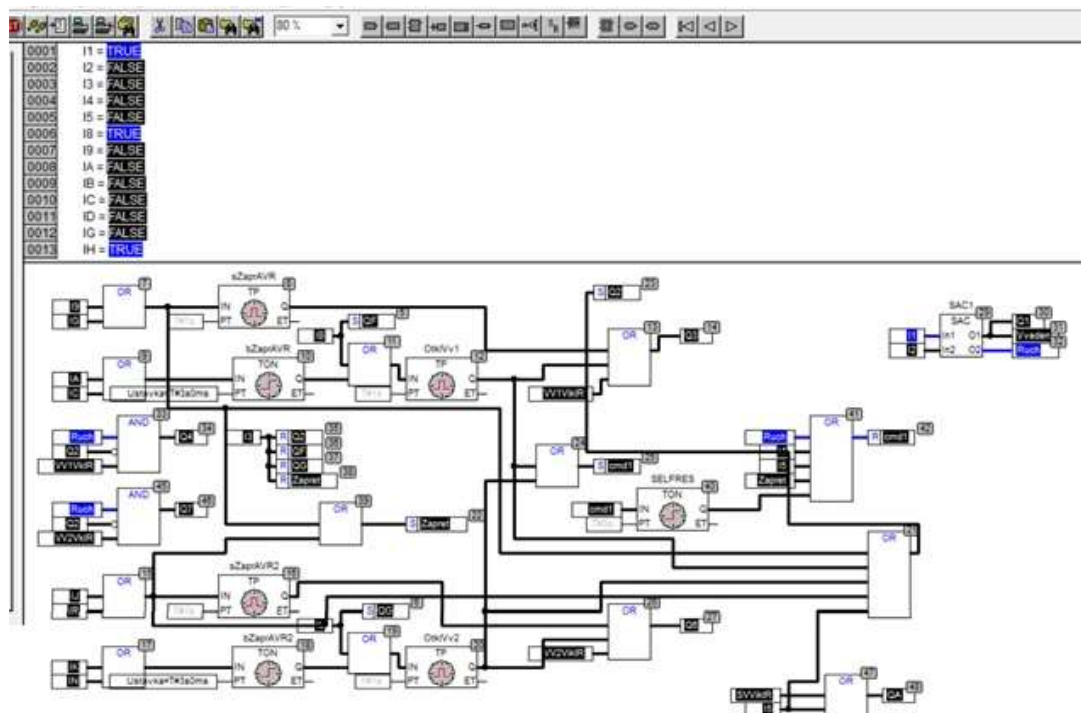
80 %

0001 I1 = TRUE
0002 I2 = FALSE
0003 I3 = FALSE
0004 I4 = FALSE
0005 I5 = FALSE
0006 I8 = TRUE
0007 I9 = FALSE
0008 IA = FALSE
0009 IB = FALSE
0010 IC = FALSE
0011 ID = FALSE
0012 IG = FALSE
0013 IH = TRUE

OR 7
sZapAVR 8
TP
IN Q
PT ET
S Q1 23
S QF
OR 9
sZapAVR 10
TON
IN Q
PT ET
Ustavka+T#3s0ms
OR 11
OtklVv1 12
TP
IN Q
PT ET
OR 17 Q1 14
VV1VklR
SAC1 29
SAC
In1 O1
In2 O2
Q1
Vveden
Ruch
Ruch
AND 33
Q2
VV1VklR
Q4 34
R Q2 35
R QF 36
R QQ 37
R Zapret
OR 24
S cmd1 25
OR 41
Ruch
R cmd1 42
Zapret
AND 45
Ruch
Q2
VV2VklR
Q1 46
OR 39
S Zapret
SELFRES 40
TON
cmd1
IN Q
PT ET
OR 48
OR 13
sZapAVR2 15
TP
IN Q
PT ET
S QQ
OR 19
OtklVv2 20
TP
IN Q
PT ET
OR 26 Q2 27
VV2VklR
OR 17
sZapAVR2 18
TON
IN Q
PT ET
Ustavka+T#3s0ms
SVVklR
OR 47 QA 49